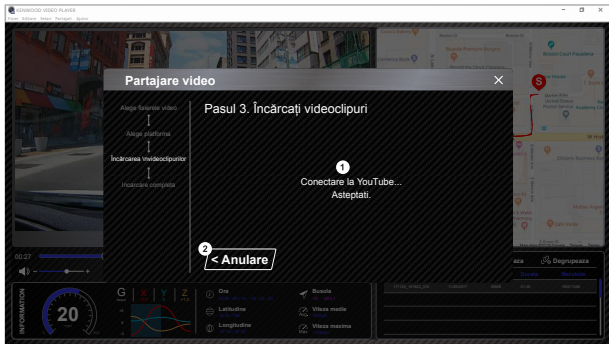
KENWOOD VIDEO PLAYER
Fișier Editare Video Partajare Ajutor

Partajare video

Alege fișierele video
Alege platforma
Încărcarea învideoclipurilor
Încărcare completă

Pasul 3. Încărcați videoclipuri

1
Conectare la YouTube...
Asteptati.

2
< Anulare

00:27

INFORMATION
20
G
X
Y
Z
Ora
Latitudine
Longitudine
Busola
Viteza medie
Viteza maxima
Degropeaza